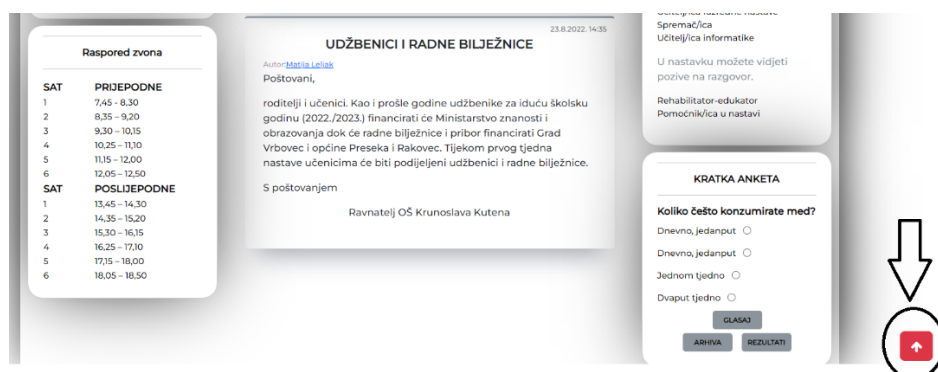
Raspored zvona

| SAT | PRIJEPODNE |
|---|---|
| 1 | 7,45 - 8,30 |
| 2 | 8,35 – 9,20 |
| 3 | 9,30 – 10,15 |
| 4 | 10,25 – 11,10 |
| 5 | 11,15 – 12,00 |
| 6 | 12,05 – 12,50 |
| SAT | POSLIJEPODNE |
| 1 | 13,45 – 14,30 |
| 2 | 14,35 – 15,20 |
| 3 | 15,30 – 16,15 |
| 4 | 16,25 – 17,10 |
| 5 | 17,15 – 18,00 |
| 6 | 18,05 – 18,50 |

23.8.2022. 14:35

UDŽBENICI I RADNE BILJEŽNICE

Autor: Matija Leljak

Poštovani,

roditelji i učenici. Kao i prošle godine udžbenike za iduću školsku godinu (2022./2023.) financirati će Ministarstvo znanosti i obrazovanja dok će radne bilježnice i pribor financirati Grad Vrbovec i općine Preseka i Rakovec. Tijekom prvog tjedna nastave učenicima će biti podijeljeni udžbenici i radne bilježnice.

S poštovanjem

Ravnatelj OŠ Krunoslava Kutena

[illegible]
Spremač/ica
Učitelj/ica informatike

U nastavku možete vidjeti pozive na razgovor.

Rehabilitator-edukator
Pomoćnik/ica u nastavi

KRATKA ANKETA

Koliko često konzumirate med?

Dnevno, jedanput
Dnevno, jedanput
Jednom tjedno
Dvaput tjedno

GLASAJ

ARHIVA REZULTATI